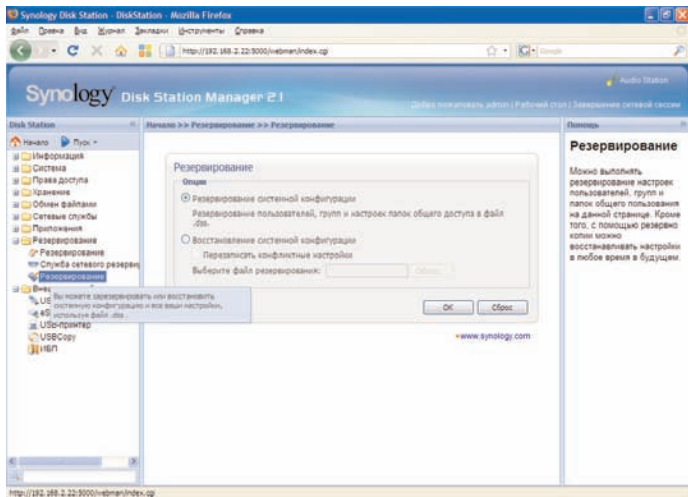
Synology Disk Station - DiskStation - Mozilla Firefox

Файл Правка Вид Журнал Закладки Инструменты Справка

http://192.168.2.22:5000/webman/index.cgi

Synology Disk Station Manager 2.1

Audio Station

Добро пожаловать admin | Рабочий стол | Завершение сетевой сессии

Disk Station

Начало Пуск

Информация
Система
Права доступа
Хранение
Обмен файлами
Сетевые службы
Приложения
Резервирование
Резервирование
Служба сетевого резерви
Резервирование
Внеш
US
eS
USB-принтер
USBCopy
ИБП

Вы можете зарезервировать или восстановить системную конфигурацию и все ваши настройки, используя файл .dss.

Начало >> Резервирование >> Резервирование

Резервирование

Опции

Резервирование системной конфигурации

Резервирование пользователей, групп и настроек папок общего доступа в файл .dss.

Восстановление системной конфигурации

Перезаписать конфликтные настройки

Выберите файл резервирования:

Обзор

OK

Сброс

www.synology.com

Помощь

Резервирование

Можно выполнять резервирование настроек пользователей, групп и папок общего пользования на данной странице. Кроме того, с помощью резервных копий можно восстанавливать настройки в любое время в будущем.

http://192.168.2.22:5000/webman/index.cgi